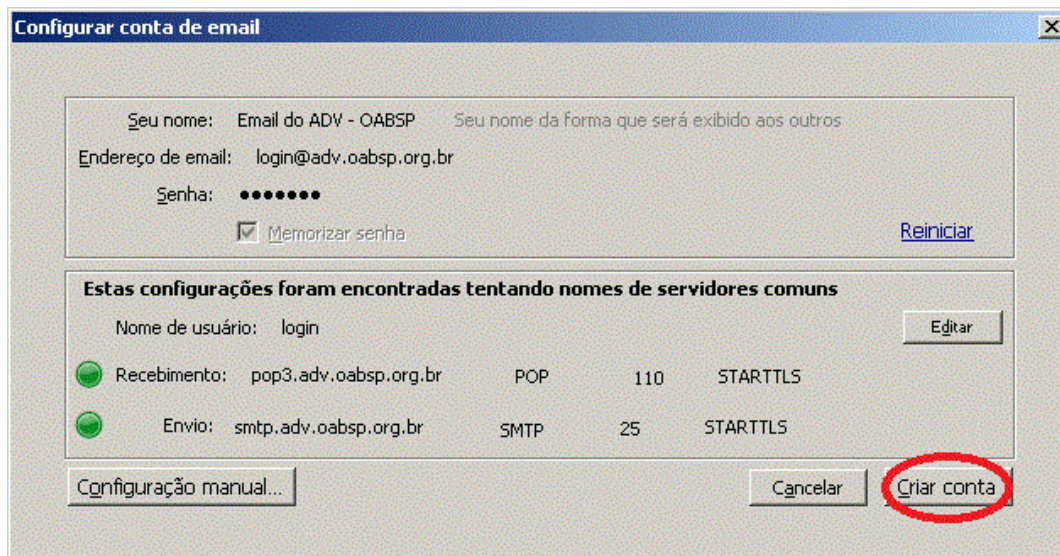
Configurar conta de email

Seu nome: Email do ADV - OABSP Seu nome da forma que será exibido aos outros

Endereço de email: login@adv.oabsp.org.br

Senha: •••••••

Memorizar senha

Reiniciar

Estas configurações foram encontradas tentando nomes de servidores comuns

Nome de usuário: login

Editar

Recebimento: pop3.adv.oabsp.org.br POP 110 STARTTLS

Envio: smtp.adv.oabsp.org.br SMTP 25 STARTTLS

Configuração manual...

Cancelar

Criar conta